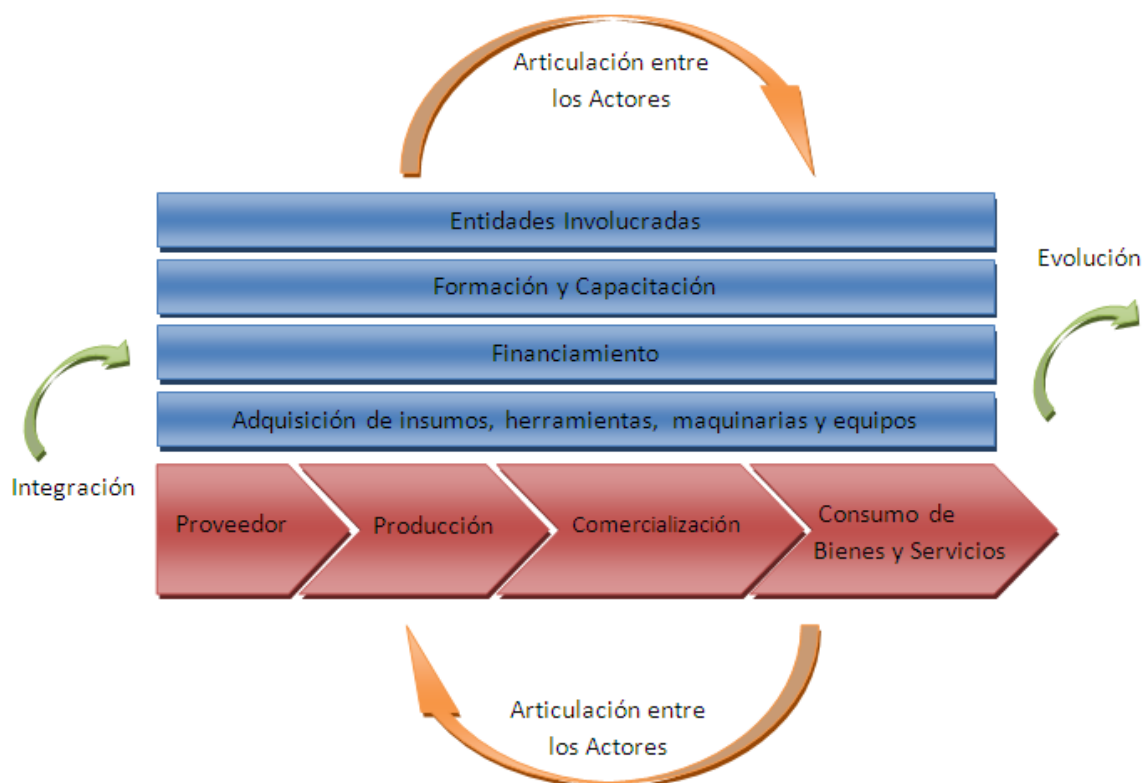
Articulación entre los Actores

Entidades Involucradas

Evolución

Formación y Capacitación

Financiamiento

Adquisición de insumos, herramientas, maquinarias y equipos

Integración

Proveedor

Producción

Comercialización

Consumo de Bienes y Servicios

Articulación entre los Actores